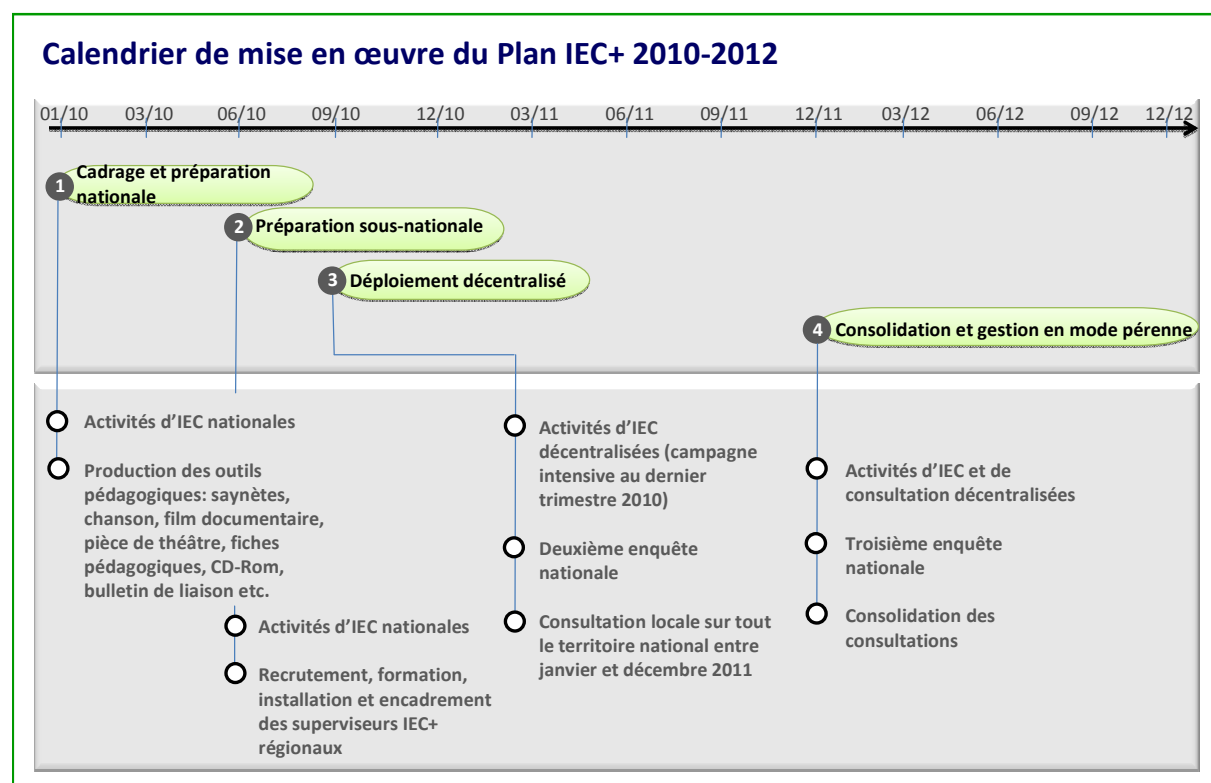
Calendrier de mise en œuvre du Plan IEC+ 2010-2012

01/10 03/10 06/10 09/10 12/10 03/11 06/11 09/11 12/11 03/12 06/12 09/12 12/12

1 Cadrage et préparation nationale

2 Préparation sous-nationale

3 Déploiement décentralisé

4 Consolidation et gestion en mode pérenne

Activités d'IEC nationales

Production des outils pédagogiques: saynètes, chanson, film documentaire, pièce de théâtre, fiches pédagogiques, CD-Rom, bulletin de liaison etc.

Activités d'IEC nationales

Recrutement, formation, installation et encadrement des superviseurs IEC+ régionaux

Activités d'IEC décentralisées (campagne intensive au dernier trimestre 2010)

Deuxième enquête nationale

Consultation locale sur tout le territoire national entre janvier et décembre 2011

Activités d'IEC et de consultation décentralisées

Troisième enquête nationale

Consolidation des consultations